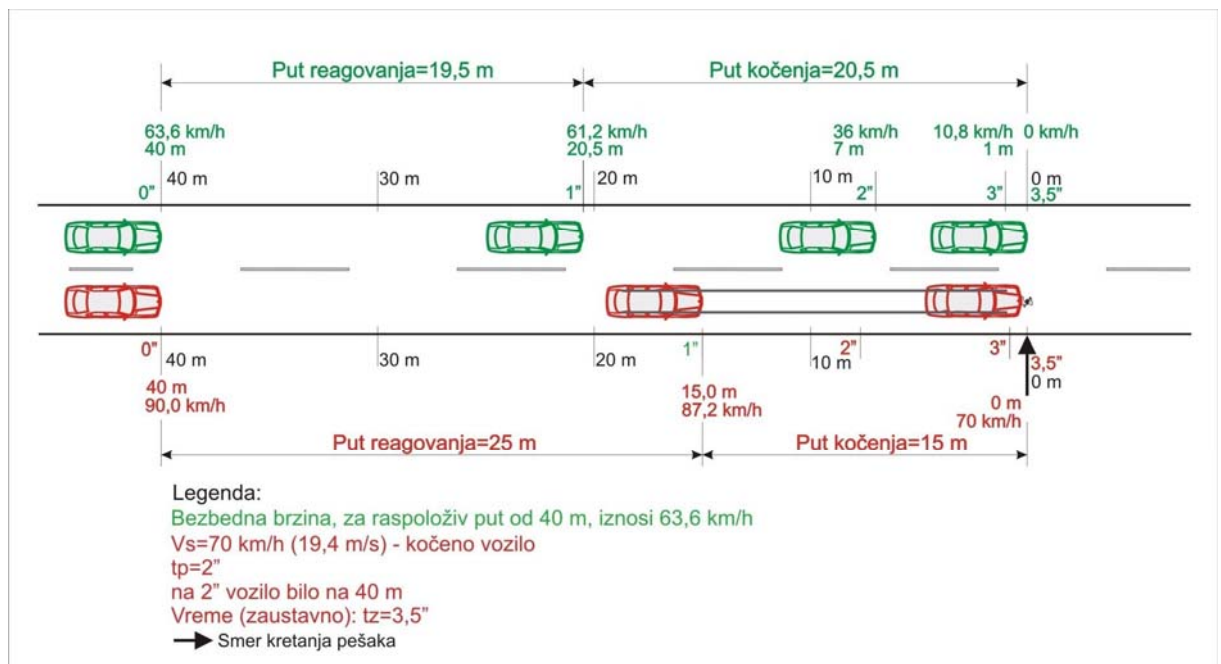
Put reagovanja=19,5 m

Put kočenja=20,5 m

63,6 km/h
40 m

61,2 km/h
20,5 m

36 km/h
7 m

10,8 km/h
1 m

0 km/h

0" 40 m

30 m

1" 20 m

10 m 2"

3" 0 m
3,5"

0" 40 m

30 m

20 m

1"

2"
10 m

3"

3,5"
0 m

40 m
90,0 km/h

15,0 m
87,2 km/h

0 m
70 km/h

Put reagovanja=25 m

Put kočenja=15 m

Legenda:
Bezbedna brzina, za raspoloživ put od 40 m, iznosi 63,6 km/h
Vs=70 km/h (19,4 m/s) - kočeno vozilo
tp=2"
na 2" vozilo bilo na 40 m
Vreme (zaustavno): tz=3,5"
Smer kretanja pešaka